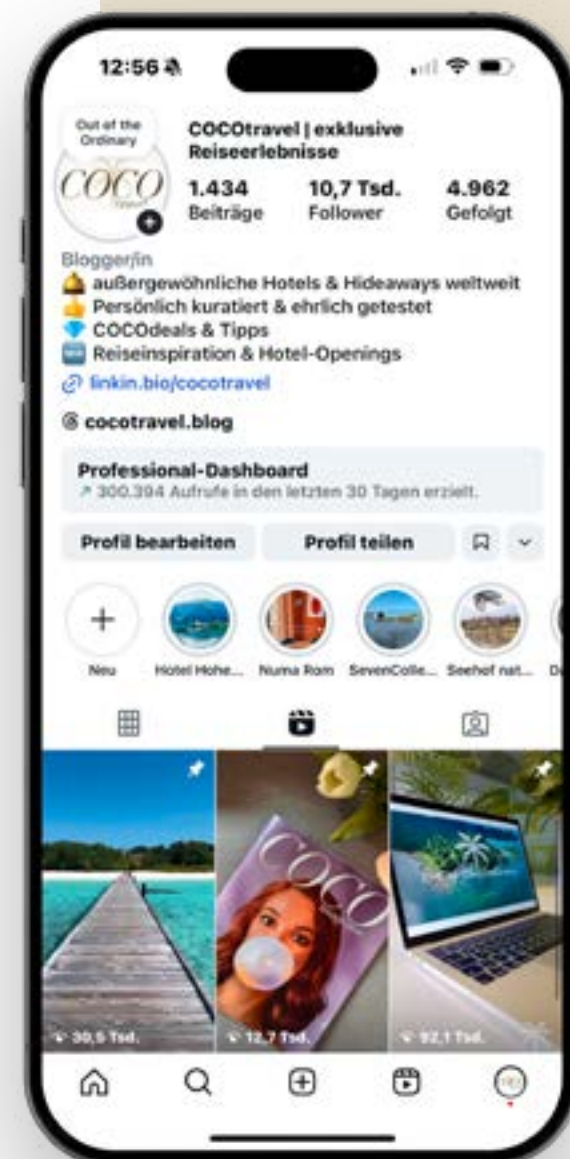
12:56

Out of the Ordinary

COCO

COCOtravel | exklusive Reiseerlebnisse

1.434 Beiträge

10,7 Tsd. Follower

4.962 Gefolgt

Blogger/in
🛎️ außergewöhnliche Hotels & Hideaways weltweit
👍 Persönlich kuratiert & ehrlich getestet
💎 COCOdeals & Tipps
🆕 Reiseinspiration & Hotel-Openings
linkin.bio/cocotravel

cocotravel.blog

Professional-Dashboard
↗ 300.394 Aufrufe in den letzten 30 Tagen erzielt.

Profil bearbeiten

Profil teilen

Neu

Hotel Hohe...

Numa Rom

SevenColle...

Seehof nat...

De

COCO

39,5 Tsd.

12,7 Tsd.

92,1 Tsd.